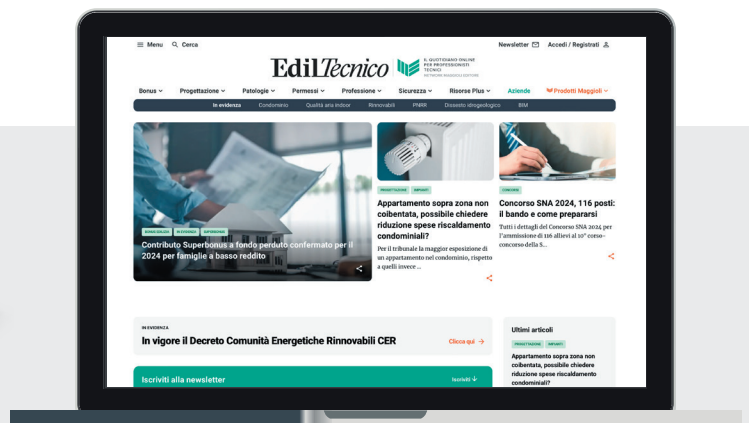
≡ Menu 🔍 Cerca

Newsletter ✉ Accedi / Registrati

EdilTecnico

IL QUOTIDIANO ONLINE PER PROFESSIONISTI TECNICI

MAGGIOLI EDITORE

Bonus ⌄ Progettazione ⌄ Patologie ⌄ Permessi ⌄ Professione ⌄ Sicurezza ⌄ Risorse Plus ⌄ Aziende Prodotti Maggioli ⌄

In evidenza Condominio Qualità aria indoor Rinnovabili PNRR Dissesto idrogeologico BIM

BONUS EDILIZI IN EVIDENZA SUPERBONUS

Contributo Superbonus a fondo perduto confermato per il 2024 per famiglie a basso reddito

PROGETTAZIONE IMPIANTI

Appartamento sopra zona non coibentata, possibile chiedere riduzione spese riscaldamento condominiali?

Per il tribunale la maggiore esposizione di un appartamento nel condominio, rispetto a quelli invece ...

CONCORSI

Concorso SNA 2024, 116 posti: il bando e come prepararsi

Tutti i dettagli del Concorso SNA 2024 per l'ammissione di 116 allievi al 10° corso-concorso della S...

IN EVIDENZA

In vigore il Decreto Comunità Energetiche Rinnovabili CER

Clicca qui →

Ultimi articoli

PROGETTAZIONE IMPIANTI

Appartamento sopra zona non coibentata, possibile chiedere riduzione spese riscaldamento condominiali?

Iscriviti alla newsletter

Iscriviti ↓